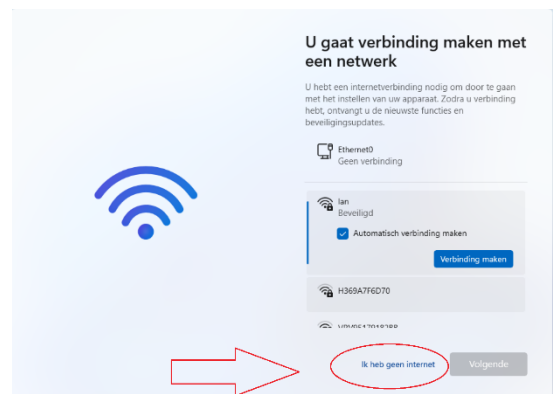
U gaat verbinding maken met een netwerk

U hebt een internetverbinding nodig om door te gaan met het instellen van uw apparaat. Zodra u verbinding hebt, ontvangt u de nieuwste functies en beveiligingsupdates.

Ethernet0
Geen verbinding

lan
Beveiligd

Automatisch verbinding maken

Verbinding maken

H369A7F6D70

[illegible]

Ik heb geen internet

Volgende